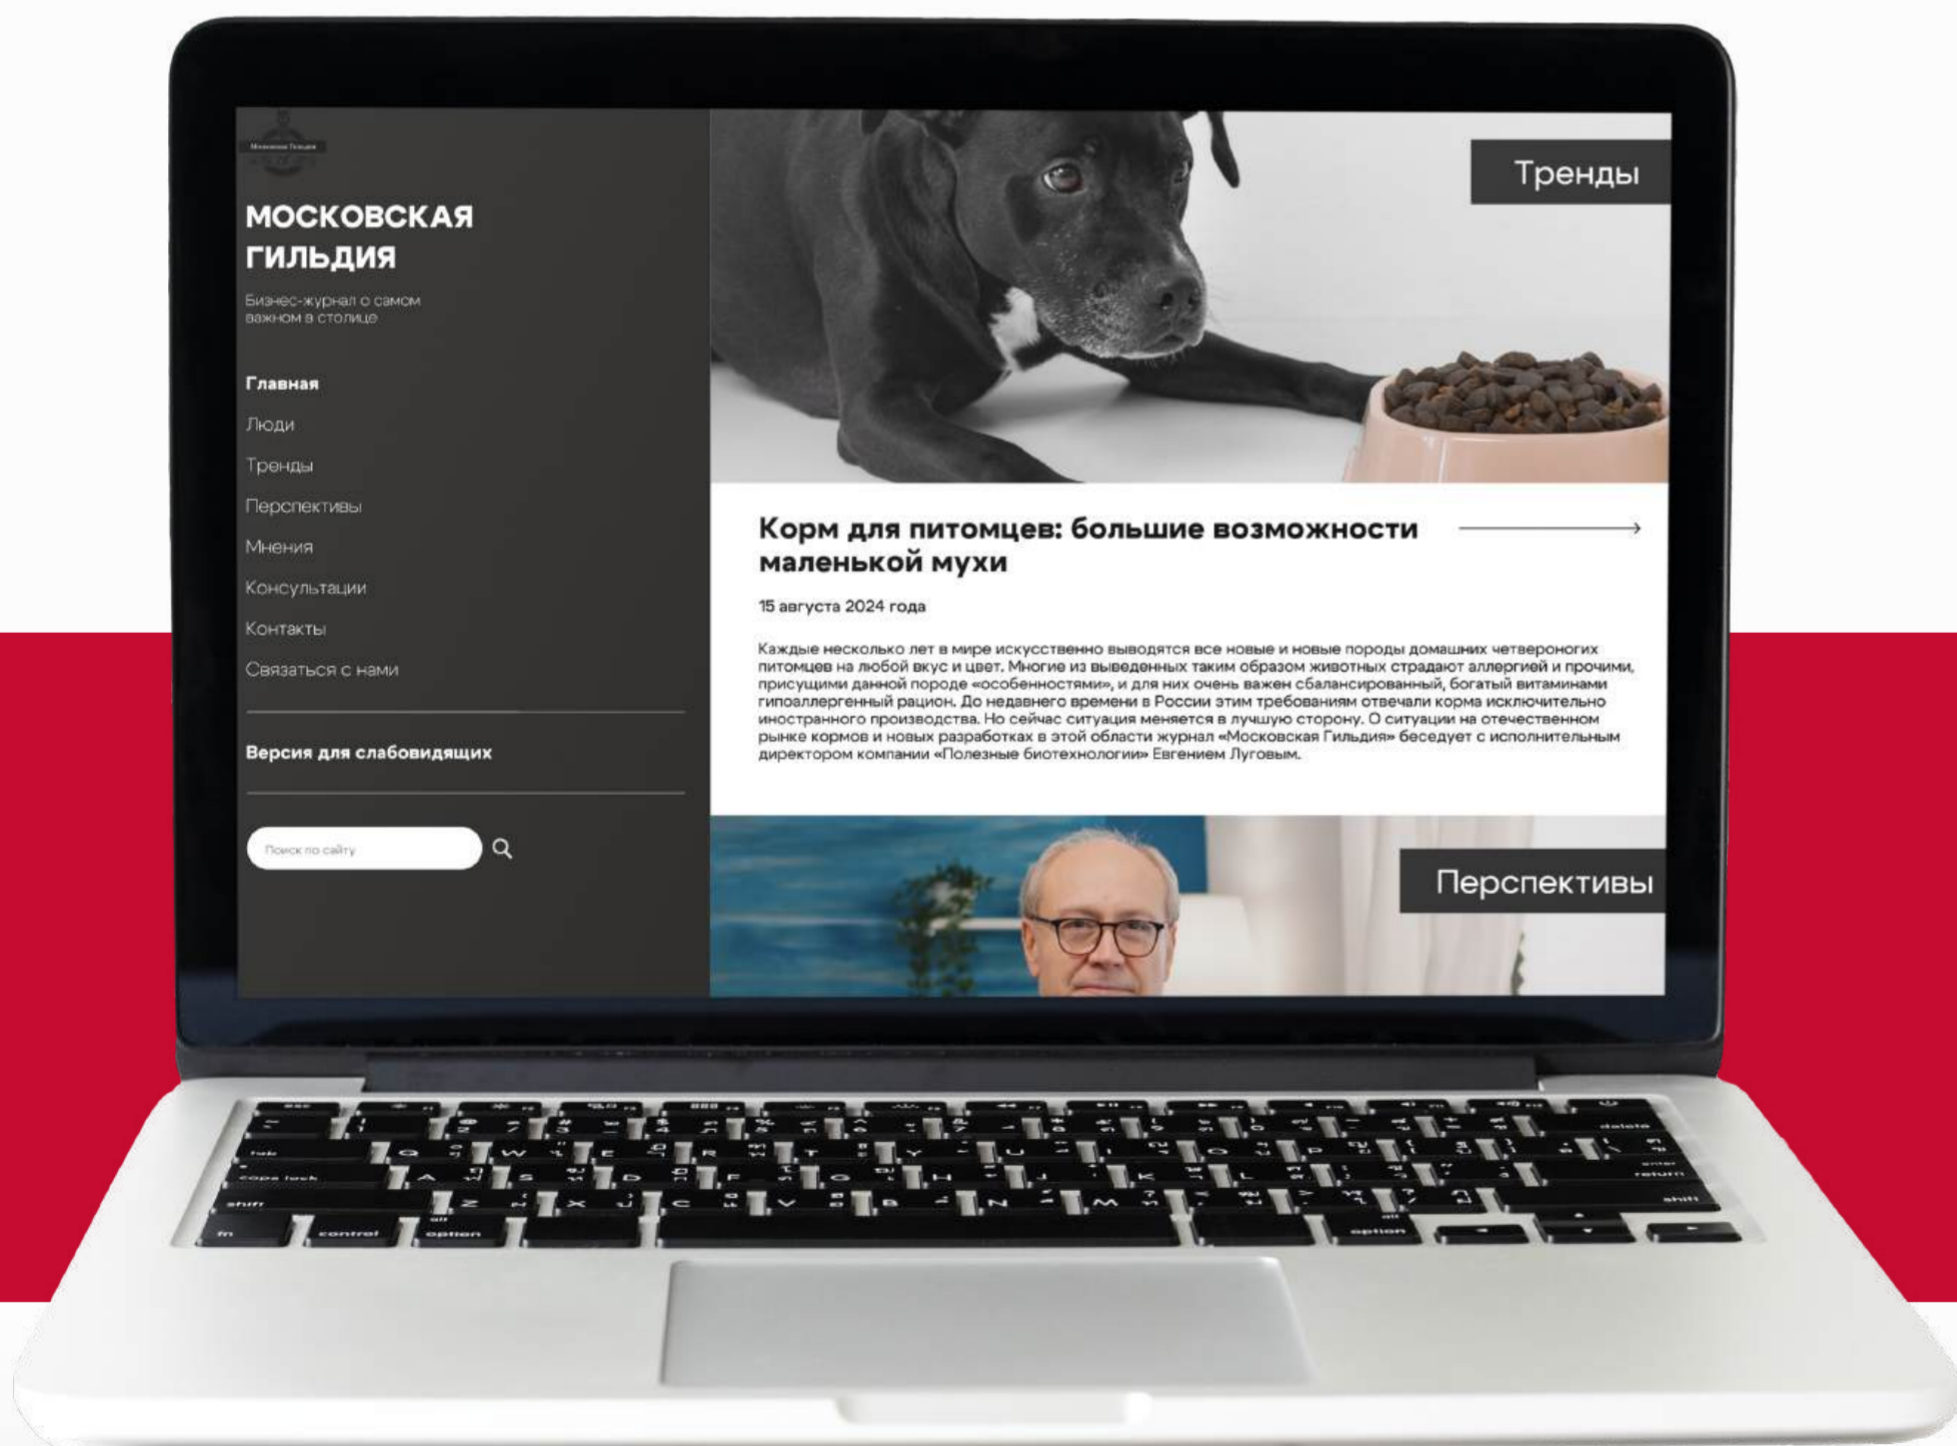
МОСКОВСКАЯ ГИЛЬДИЯ

Бизнес-журнал о самом важном в столице

Главная
Люди
Тренды
Перспективы
Мнения
Консультации
Контакты
Связаться с нами

Версия для слабовидящих

Поиск по сайту

Тренды

Корм для питомцев: большие возможности маленькой мухи

15 августа 2024 года

Каждые несколько лет в мире искусственно выводятся все новые и новые породы домашних четвероногих питомцев на любой вкус и цвет. Многие из выведенных таким образом животных страдают аллергией и прочими, присущими данной породе «особенностями», и для них очень важен сбалансированный, богатый витаминами гипоаллергенный рацион. До недавнего времени в России этим требованиям отвечали корма исключительно иностранного производства. Но сейчас ситуация меняется в лучшую сторону. О ситуации на отечественном рынке кормов и новых разработках в этой области журнал «Московская Гильдия» беседует с исполнительным директором компании «Полезные биотехнологии» Евгением Луговым.

Перспективы